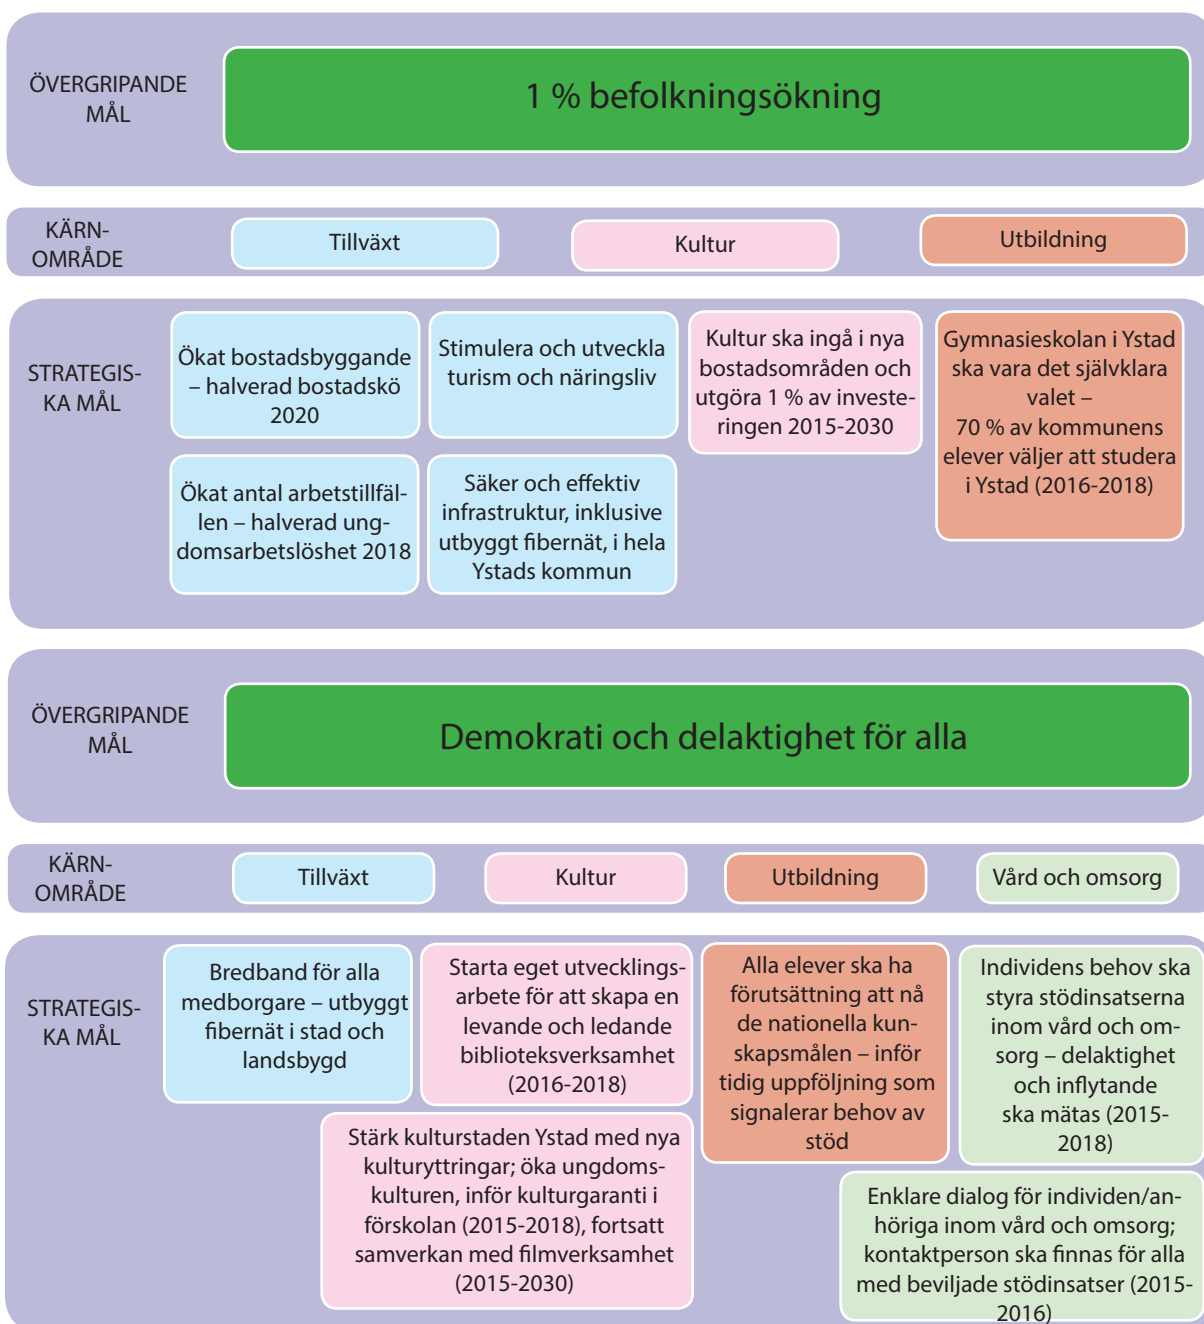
ÖVERGRIPANDE MÅL

1 % befolkningsökning

KÄRN-OMRÅDE

Tillväxt

Kultur

Utbildning

STRATEGISKA MÅL

Ökat bostadsbyggande – halverad bostadskö 2020

Stimulera och utveckla turism och näringsliv

Kultur ska ingå i nya bostadsområden och utgöra 1 % av investeringen 2015-2030

Gymnasieskolan i Ystad ska vara det självklara valet – 70 % av kommunens elever väljer att studera i Ystad (2016-2018)

Ökat antal arbetstillfällen – halverad ungdomsarbetslöshet 2018

Säker och effektiv infrastruktur, inklusive utbyggt fibernät, i hela Ystads kommun

ÖVERGRIPANDE MÅL

Demokrati och delaktighet för alla

KÄRN-OMRÅDE

Tillväxt

Kultur

Utbildning

Vård och omsorg

STRATEGISKA MÅL

Bredband för alla medborgare – utbyggt fibernät i stad och landsbygd

Starta eget utvecklingsarbete för att skapa en levande och ledande biblioteksverksamhet (2016-2018)

Alla elever ska ha förutsättning att nå de nationella kunskapsmålen – inför tidig uppföljning som signalerar behov av stöd

Individens behov ska styra stödinsatserna inom vård och omsorg – delaktighet och inflytande ska mätas (2015-2018)

Stärk kulturstaden Ystad med nya kulturyttringar; öka ungdomskulturen, inför kulturgaranti i förskolan (2015-2018), fortsatt samverkan med filmverksamhet (2015-2030)

Enklare dialog för individen/anhöriga inom vård och omsorg; kontaktperson ska finnas för alla med beviljade stödinsatser (2015-2016)